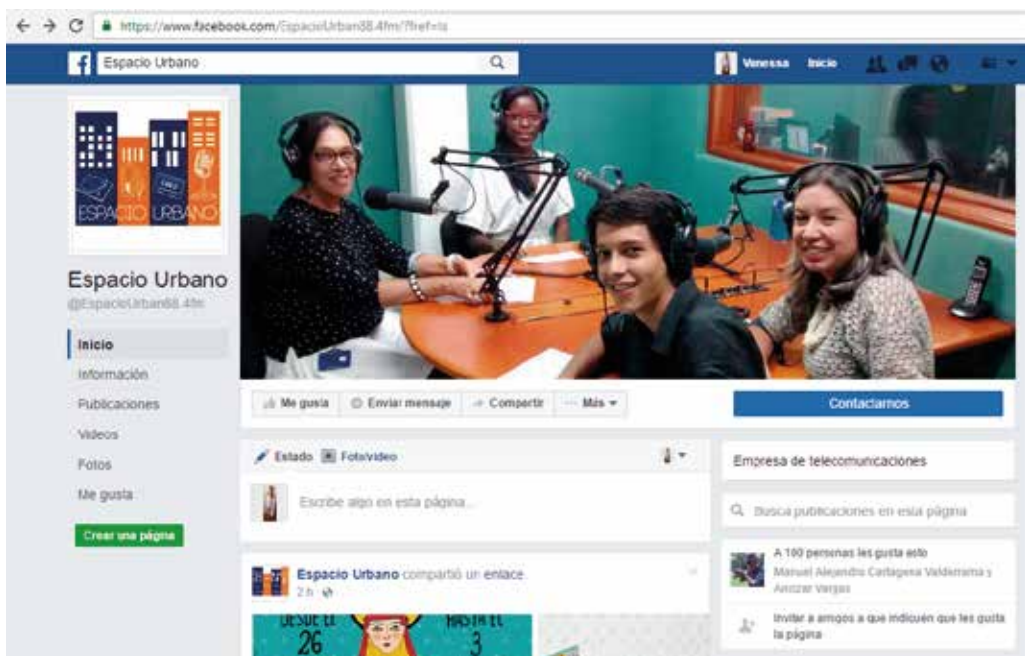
https://www.facebook.com/EspacioUrban88.4fm/?fref=ts

Espacio Urbano

Venessa Inicio

ESPACIO URBANO

Espacio Urbano
@EspacioUrban88.4fm

Inicio
Información
Publicaciones
Videos
Fotos
Me gusta

Crear una página

Me gusta Enviar mensaje Compartir Más

Contactarnos

Estado Foto/video

Escribe algo en esta página...

Empresa de telecomuncaciones

Busca publicaciones en esta página

Espacio Urbano compartió un enlace.
2 h

A 100 personas les gusta esto
Manuel Alejandro Cartagena Valderrama y Anozar Vargas

Invitar a amigos a que indiquen que les gusta la página

DESDE EL 26 HASTA EL 3